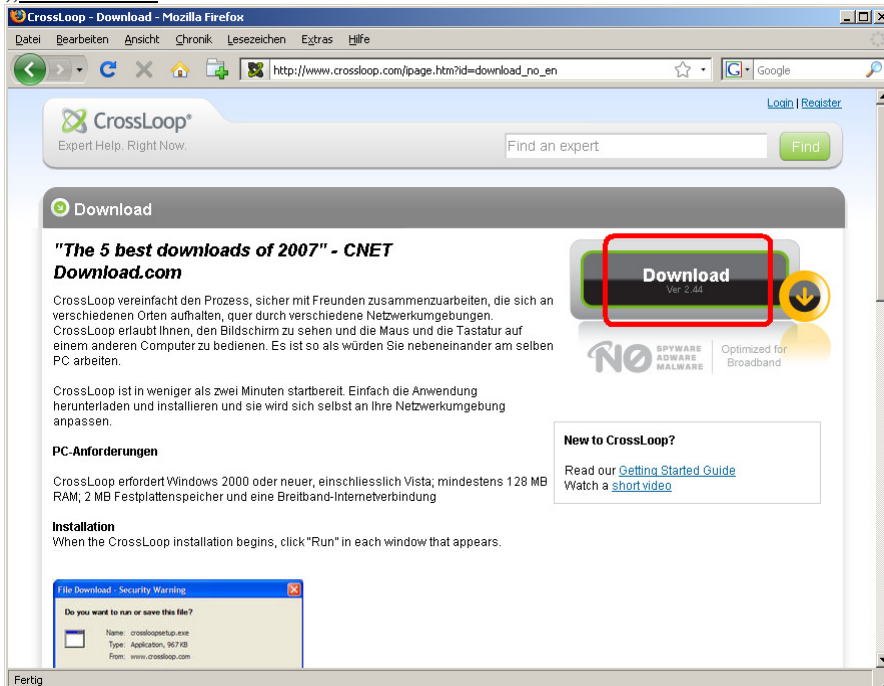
CrossLoop - Download - Mozilla Firefox

Datei Bearbeiten Ansicht Chronik Lesezeichen Extras Hilfe

http://www.crossloop.com/ipage.htm?id=download_no_en

Google

Login | Register

CrossLoop®
Expert Help. Right Now.

Find an expert

Find

Download

"The 5 best downloads of 2007" - CNET Download.com

CrossLoop vereinfacht den Prozess, sicher mit Freunden zusammenzuarbeiten, die sich an verschiedenen Orten aufhalten, quer durch verschiedene Netzwerkumgebungen. CrossLoop erlaubt Ihnen, den Bildschirm zu sehen und die Maus und die Tastatur auf einem anderen Computer zu bedienen. Es ist so als würden Sie nebeneinander am selben PC arbeiten.

CrossLoop ist in weniger als zwei Minuten startbereit. Einfach die Anwendung herunterladen und installieren und sie wird sich selbst an Ihre Netzwerkumgebung anpassen.

PC-Anforderungen

CrossLoop erfordert Windows 2000 oder neuer, einschliesslich Vista; mindestens 128 MB RAM; 2 MB Festplattenspeicher und eine Breitband-Internetverbindung

Installation
When the CrossLoop installation begins, click "Run" in each window that appears.

Download
Ver 2.44

NO SPYWARE ADWARE MALWARE

Optimized for Broadband

New to CrossLoop?

Read our Getting Started Guide
Watch a short video

File Download - Security Warning

Do you want to run or save this file?

Name: crossloopsetup.exe
Type: Application, 967KB
From: www.crossloop.com

Fertig